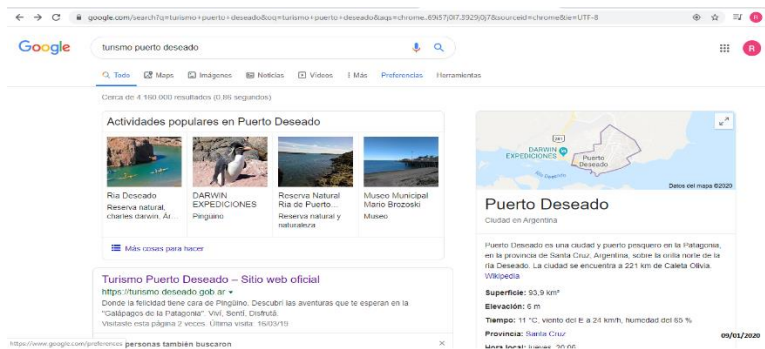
google.com/search?q=turismo+puerto+deseado&oq=turismo+puerto+deseado&aqs=chrome..69i57j0l7.3929j0j7&sourceid=chrome&ie=UTF-8

Google

turismo puerto deseado

Todo Maps Imágenes Noticias Videos Más Preferencias Herramientas

Cerca de 4 160 000 resultados (0,86 segundos)

Actividades populares en Puerto Deseado

Ria Deseado
Reserva natural, charles darwin, Ar...

DARWIN EXPEDICIONES
Pingüino

Reserva Natural Ría de Puerto...
Reserva natural y naturaleza

Museo Municipal Mario Brozoski
Museo

Más cosas para hacer

Turismo Puerto Deseado – Sitio web oficial
https://turismo.deseado.gob.ar
Donde la felicidad tiene cara de Pingüino. Descubrí las aventuras que te esperan en la "Galápagos de la Patagonia". Viví, Sentí, Disfrutá.
Visitaste esta página 2 veces. Última visita: 16/03/19

https://www.google.com/preferences personas también buscaron

DARWIN EXPEDICIONES
Puerto Deseado
Datos del mapa ©2020

Puerto Deseado
Ciudad en Argentina

Puerto Deseado es una ciudad y puerto pesquero en la Patagonia, en la provincia de Santa Cruz, Argentina, sobre la orilla norte de la ría Deseado. La ciudad se encuentra a 221 km de Caleta Olivia. Wikipedia

Superficie: 93,9 km²
Elevación: 6 m
Tiempo: 11 °C, viento del E a 24 km/h, humedad del 65 %
Provincia: Santa Cruz
Hora local: jueves, 20:06

09/01/2020